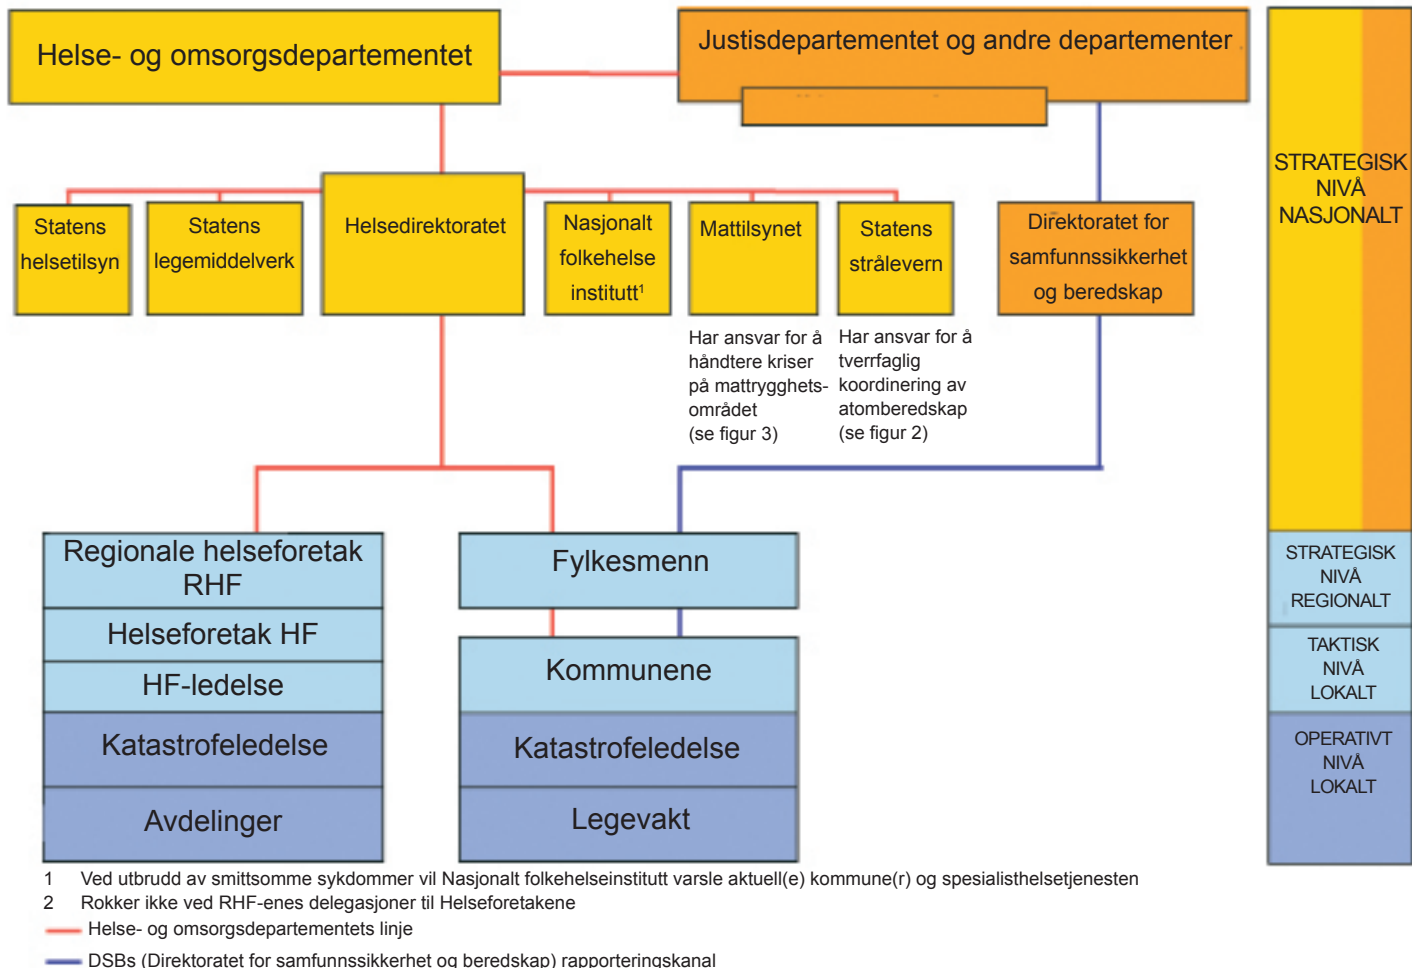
Helse- og omsorgsdepartementet

Justisdepartementet og andre departementer

STRATEGISK NIVÅ NASJONALT

Statens helsetilsyn

Statens legemiddelverk

Helsedirektoratet

Nasjonalt folkehelse instituttet¹

Mattilsynet

Statens strålevern

Direktoratet for samfunnssikkerhet og beredskap

Har ansvar for å håndtere kriser på mattrygghetsområdet (se figur 3)

Har ansvar for å tverrfaglig koordinering av atomberedskap (se figur 2)

Regionale helseforetak RHF

Helseforetak HF

HF-ledelse

Katastrofeledelse

Avdelinger

Fylkesmenn

Kommunene

Katastrofeledelse

Legevakt

STRATEGISK NIVÅ REGIONALT

TAKTISK NIVÅ LOKALT

OPERATIVT NIVÅ LOKALT

1 Ved utbrudd av smittsomme sykdommer vil Nasjonalt folkehelseinstitutt varsle aktuell(e) kommune(r) og spesialisthelsetjenesten

2 Rokker ikke ved RHF-enes delegasjoner til Helseforetakene

Helse- og omsorgsdepartementets linje

DSBs (Direktoratet for samfunnssikkerhet og beredskap) rapporteringskanal